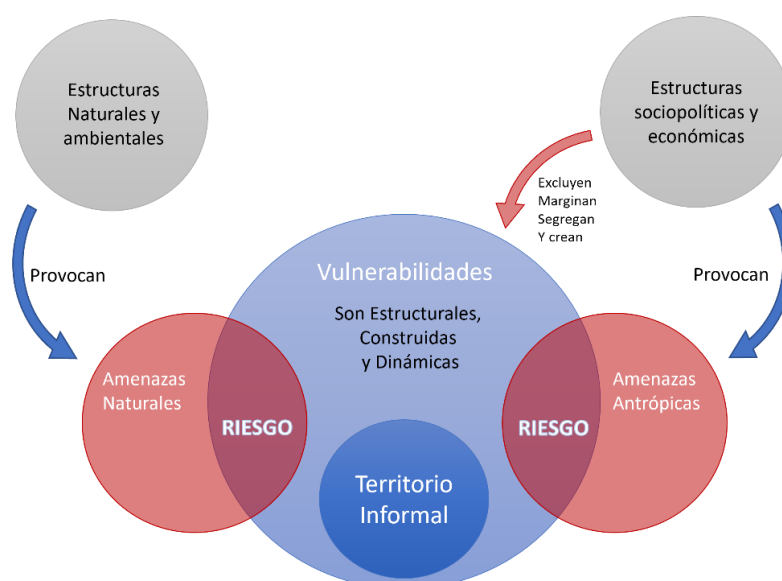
Estructuras Naturales y ambientales

Estructuras sociopolíticas y económicas

Excluyen
Marginan
Segregan
Y crean

Provocan

Provocan

Vulnerabilidades

Son Estructurales, Construidas y Dinámicas

Amenazas Naturales

RIESGO

RIESGO

Amenazas Antrópicas

Territorio Informal